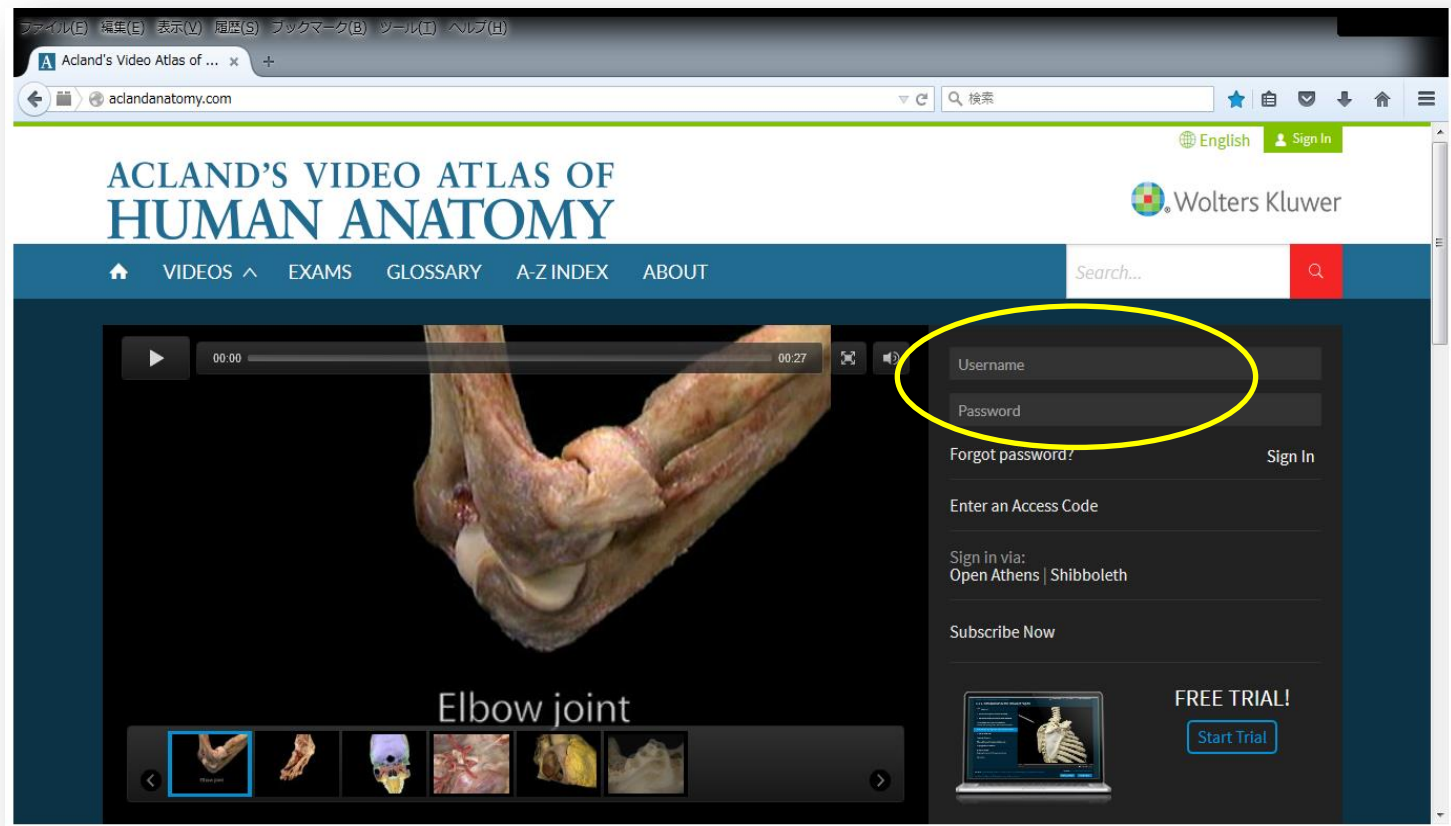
ファイル(F) 編集(E) 表示(V) 履歴(S) ブックマーク(B) ツール(T) ヘルプ(H)

Acland's Video Atlas of ... ×

aclandanatomy.com

検索

English Sign In

ACLAND'S VIDEO ATLAS OF HUMAN ANATOMY

Wolters Kluwer

VIDEOS EXAMS GLOSSARY A-Z INDEX ABOUT

Search...

00:00 00:27

Elbow joint

Username

Password

Forgot password?

Sign In

Enter an Access Code

Sign in via:
Open Athens | Shibboleth

Subscribe Now

FREE TRIAL!

Start Trial